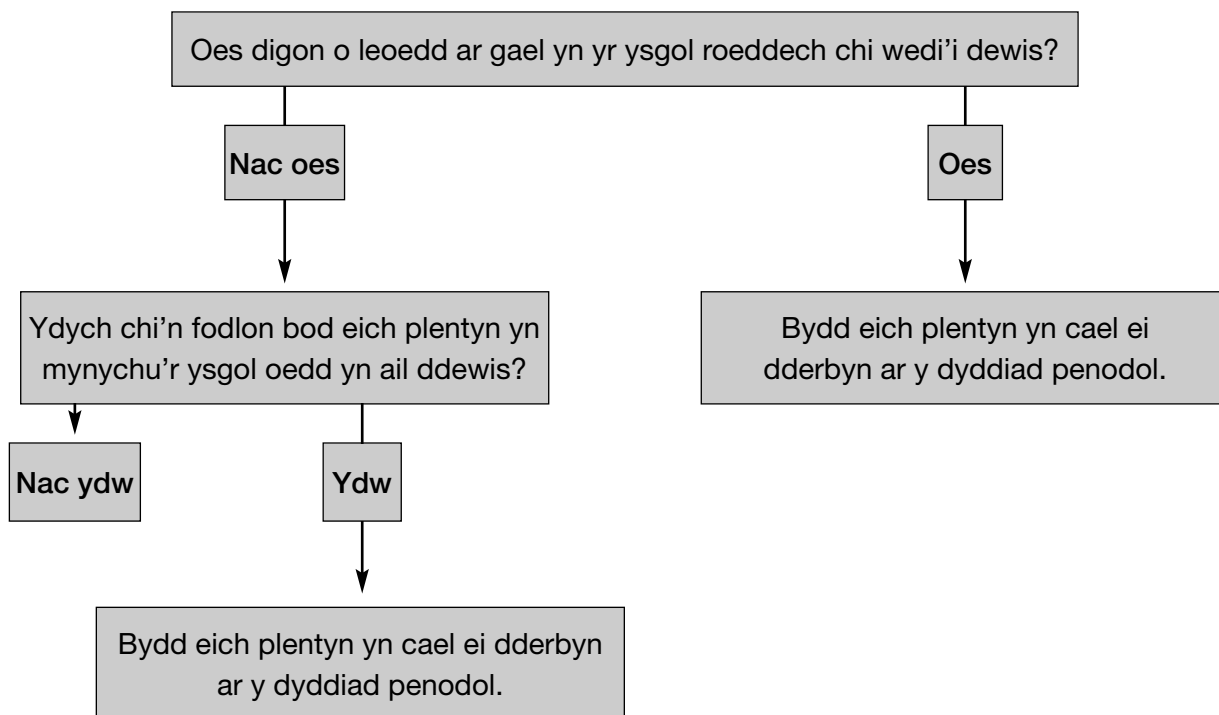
Oes digon o leoedd ar gael yn yr ysgol roeddech chi wedi'i dewis?

Nac oes

Oes

Ydych chi'n fodlon bod eich plentyn yn mynychu'r ysgol oedd yn ail ddewis?

Bydd eich plentyn yn cael ei dderbyn ar y dyddiad penodol.

Nac ydw

Ydw

Bydd eich plentyn yn cael ei dderbyn ar y dyddiad penodol.